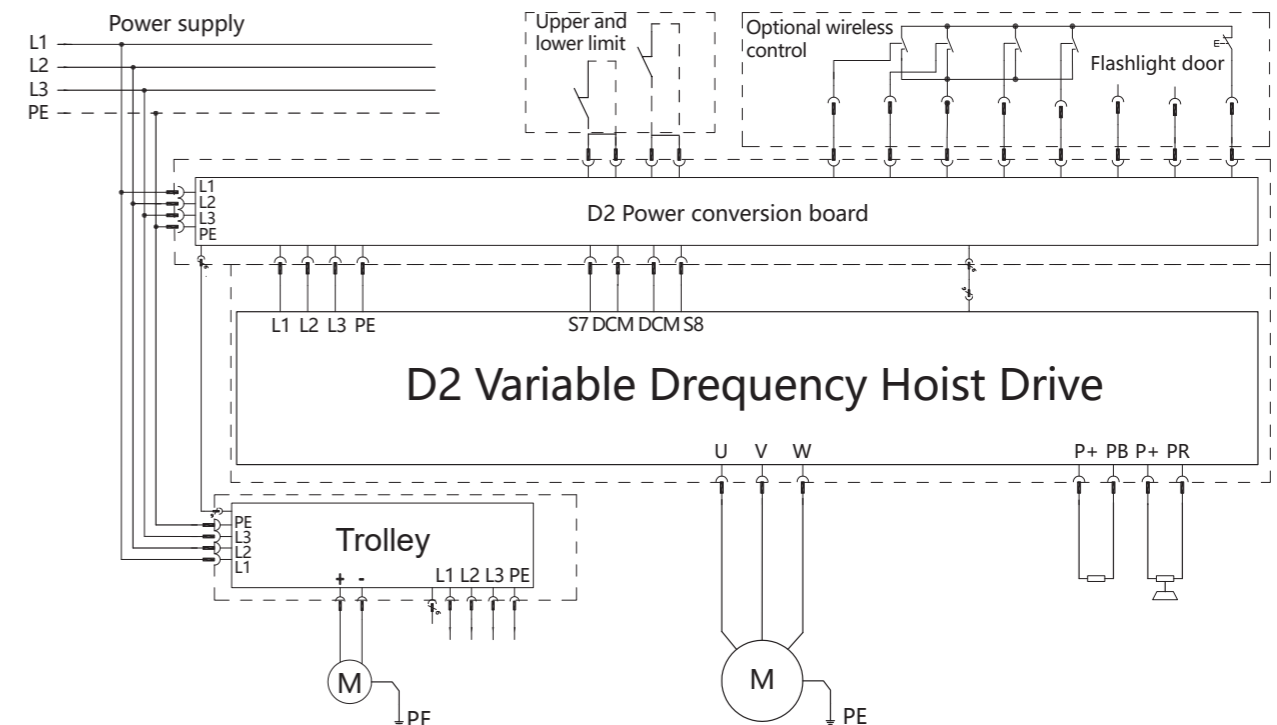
Power supply
L1
L2
L3
PE

Upper and lower limit

Optional wireless control

Flashlight door

L1
L2
L3
PE

D2 Power conversion board

L1 L2 L3 PE

S7 DCM DCM S8

D2 Variable Drequency Hoist Drive

U V W

P+ PB P+ PR

PE
L3
L2
L1

Trolley

+ -

L1 L2 L3 PE

M

PE

M

PE